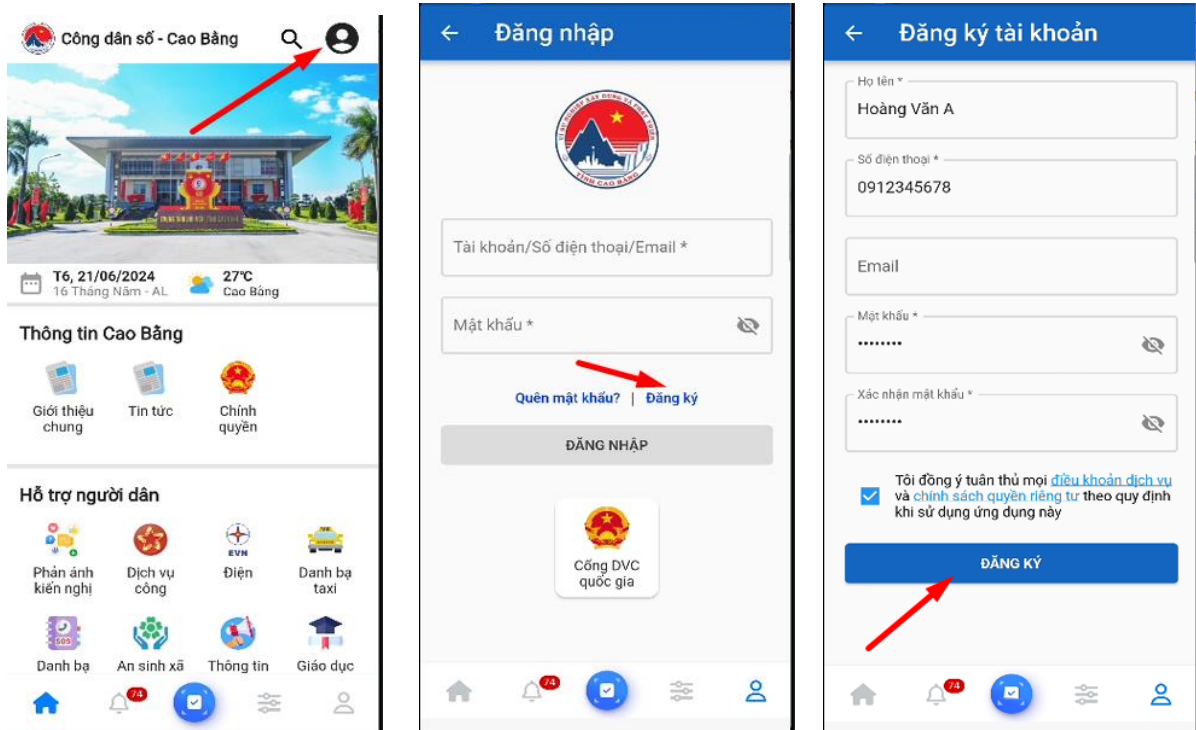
Công dân số - Cao Bằng

T6, 21/06/2024
16 Tháng Năm - AL

27°C
Cao Bằng

Thông tin Cao Bằng

Giới thiệu chung
Tin tức
Chính quyền

Hỗ trợ người dân

Phản ánh kiến nghị
Dịch vụ công
EVN
Điện
TAXI
Danh bạ taxi
SOS
Danh bạ
An sinh xã
Thông tin
Giáo dục

74

Đăng nhập

TỈNH CAO BẰNG

Tài khoản/Số điện thoại/Email *

Mật khẩu *

Quên mật khẩu? | Đăng ký

ĐĂNG NHẬP

Cổng DVC quốc gia

74

Đăng ký tài khoản

Họ tên *
Hoàng Văn A

Số điện thoại *
0912345678

Email

Mật khẩu *
••••••••

Xác nhận mật khẩu *
••••••••

Tôi đồng ý tuân thủ mọi điều khoản dịch vụ và chính sách quyền riêng tư theo quy định khi sử dụng ứng dụng này

ĐĂNG KÝ

74